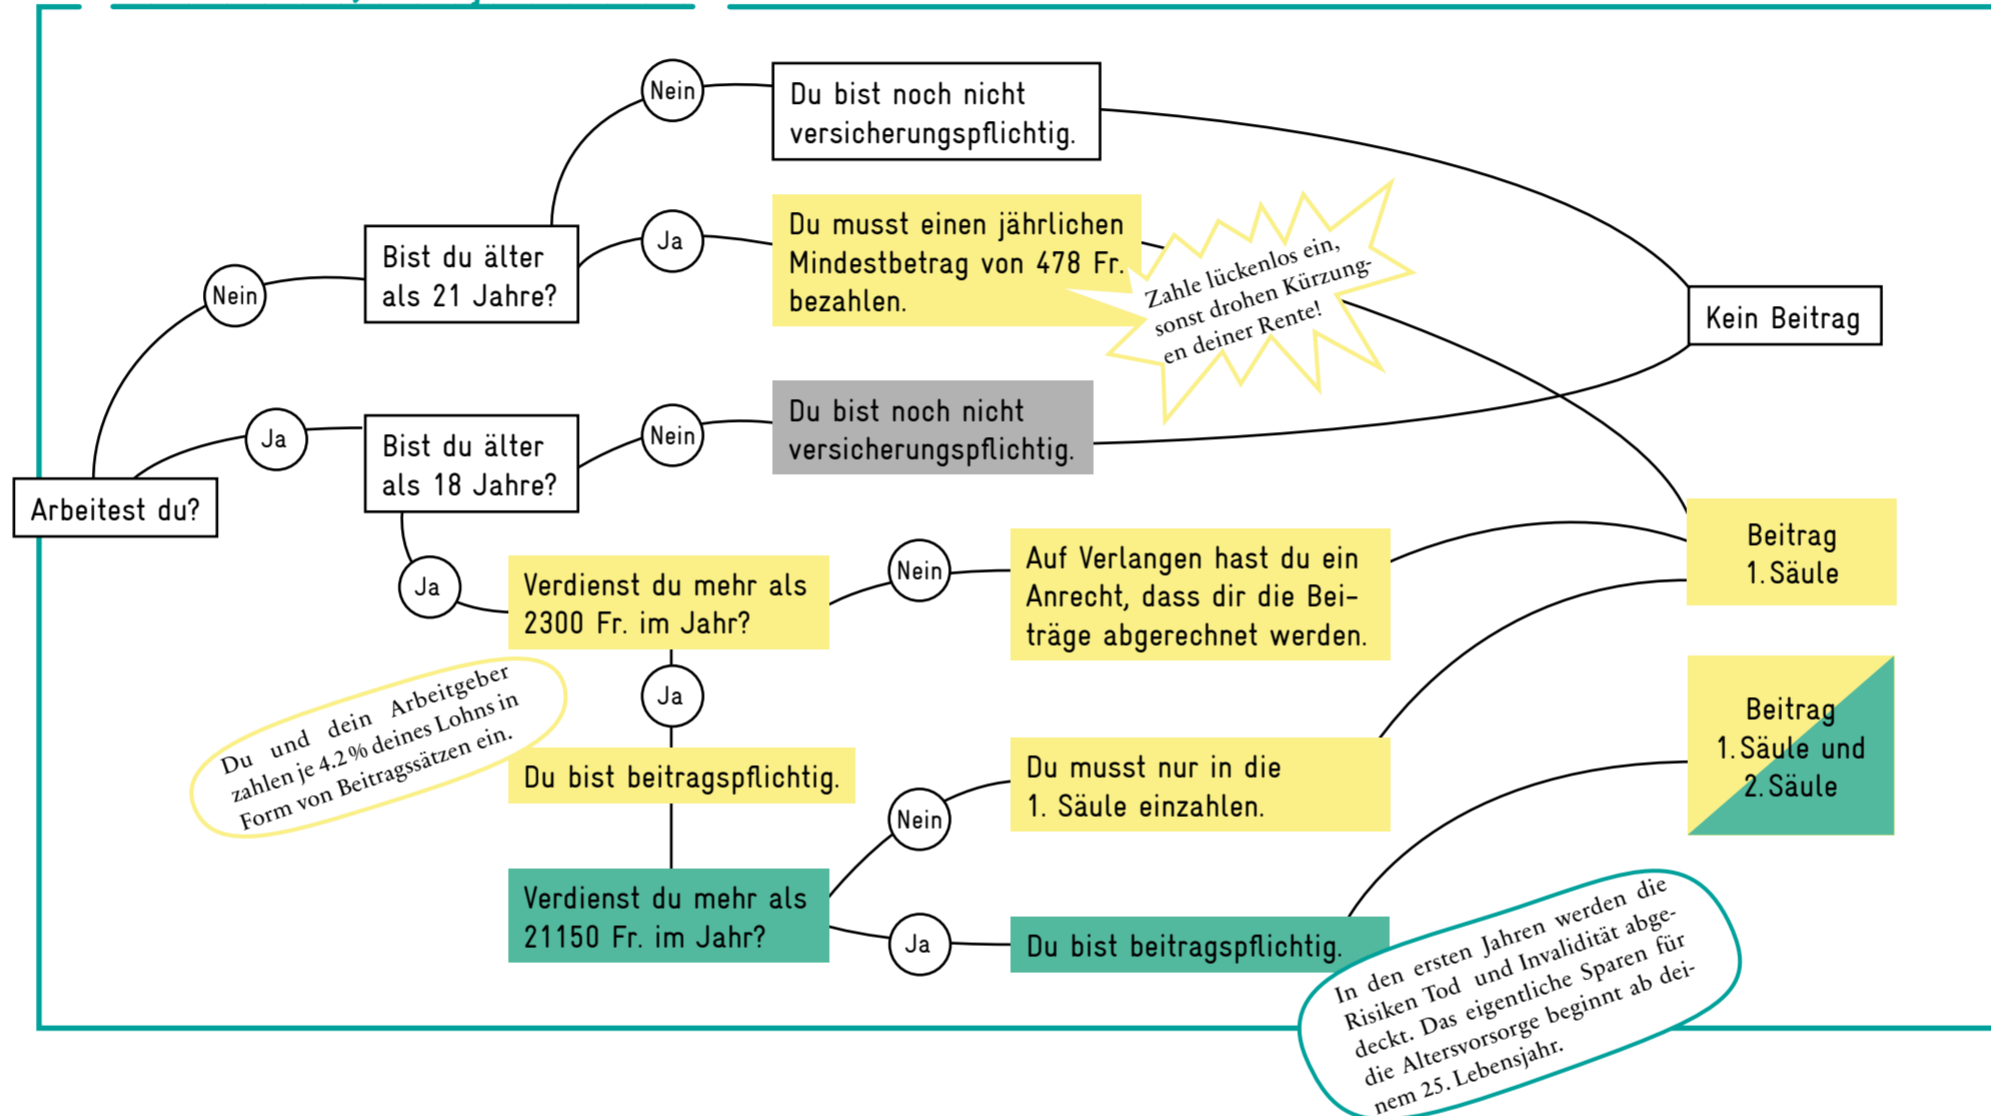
Arbeitest du?

Nein

Bist du älter als 21 Jahre?

Nein

Du bist noch nicht versicherungspflichtig.

Ja

Du musst einen jährlichen Mindestbetrag von 478 Fr. bezahlen.

Zahle lückenlos ein, sonst drohen Kürzungen deiner Rente!

Kein Beitrag

Ja

Bist du älter als 18 Jahre?

Nein

Du bist noch nicht versicherungspflichtig.

Ja

Verdienst du mehr als 2300 Fr. im Jahr?

Nein

Auf Verlangen hast du ein Anrecht, dass dir die Beiträge abgerechnet werden.

Beitrag 1. Säule

Ja

Du und dein Arbeitgeber zahlen je 4.2% deines Lohns in Form von Beitragssätzen ein.

Du bist beitragspflichtig.

Nein

Du musst nur in die 1. Säule einzahlen.

Beitrag 1. Säule und 2. Säule

Verdienst du mehr als 21150 Fr. im Jahr?

Ja

Du bist beitragspflichtig.

In den ersten Jahren werden die Risiken Tod und Invalidität abgedeckt. Das eigentliche Sparen für die Altersvorsorge beginnt ab deinem 25. Lebensjahr.